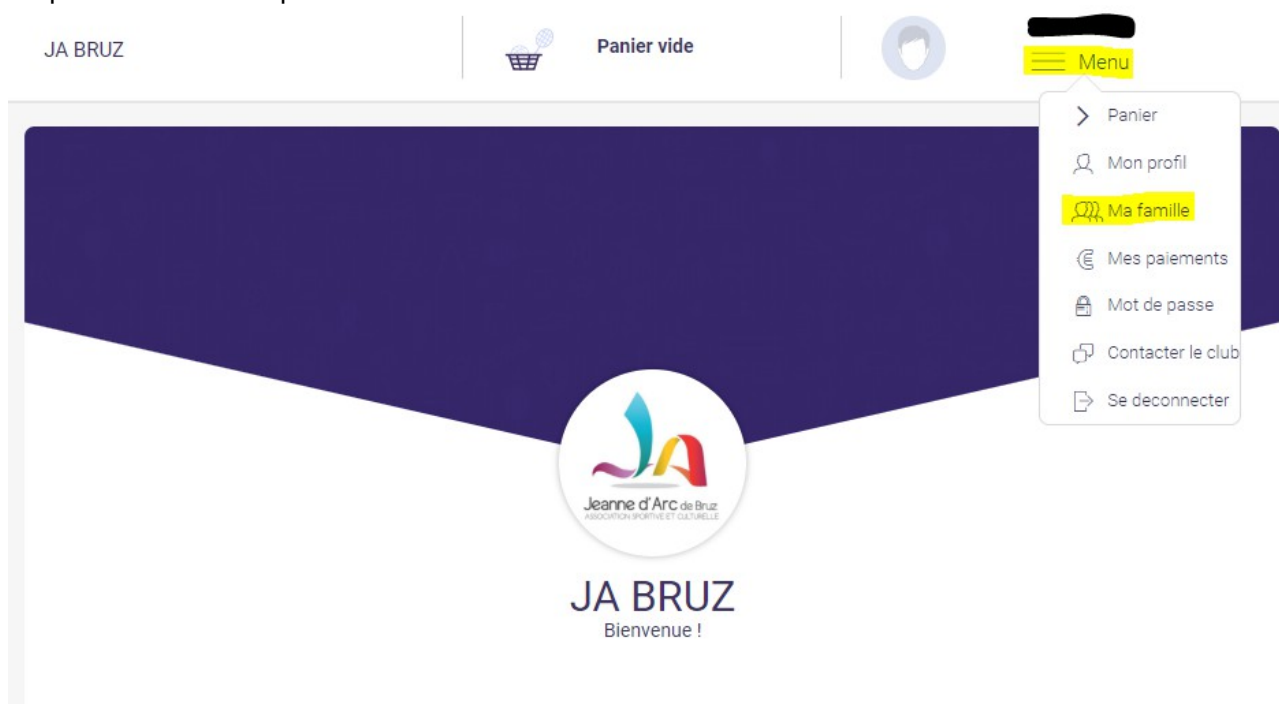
JA BRUZ

Panier vide

Menu

Panier

Mon profil

Ma famille

Mes paiements

Mot de passe

Contacter le club

Se deconnecter

JA

Jeanne d'Arc de Bruz

ASSOCIATION SPORTIVE ET CULTURELLE

JA BRUZ

Bienvenue !